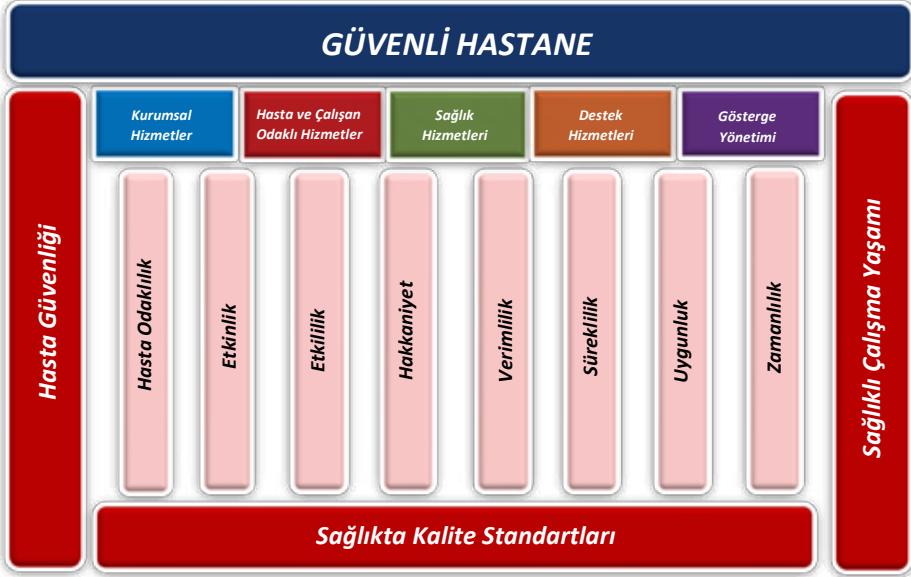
GÜVENLİ HASTANE

Hasta Güvenliği

Kurumsal Hizmetler

Hasta ve Çalışan Odaklı Hizmetler

Sağlık Hizmetleri

Destek Hizmetleri

Gösterge Yönetimi

Sağlıklı Çalışma Yaşamı

Hasta Odaklılık

Etkinlik

Etkililik

Hakkaniyet

Verimlilik

Süreklilik

Uygunluk

Zamanlılık

Sağlıkta Kalite Standartları